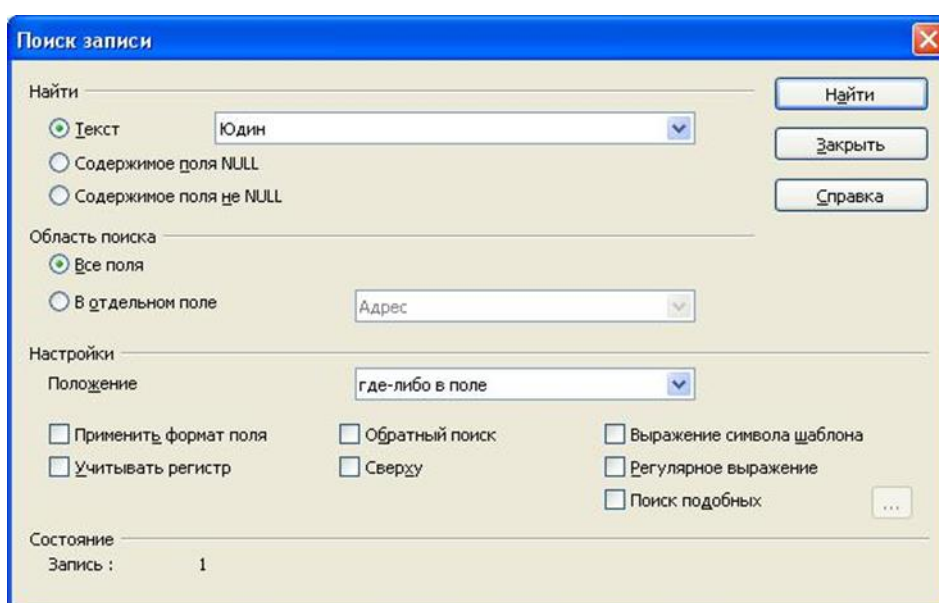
Поиск записи

Найти

Текст

Юдин

Содержимое поля NULL

Содержимое поля не NULL

Область поиска

Все поля

В отдельном поле

Адрес

Настройки

Положение

где-либо в поле

Применить формат поля

Учитывать регистр

Обратный поиск

Сверху

Выражение символа шаблона

Регулярное выражение

Поиск подобных

...

Состояние

Запись : 1

Найти

Закрыть

Справка